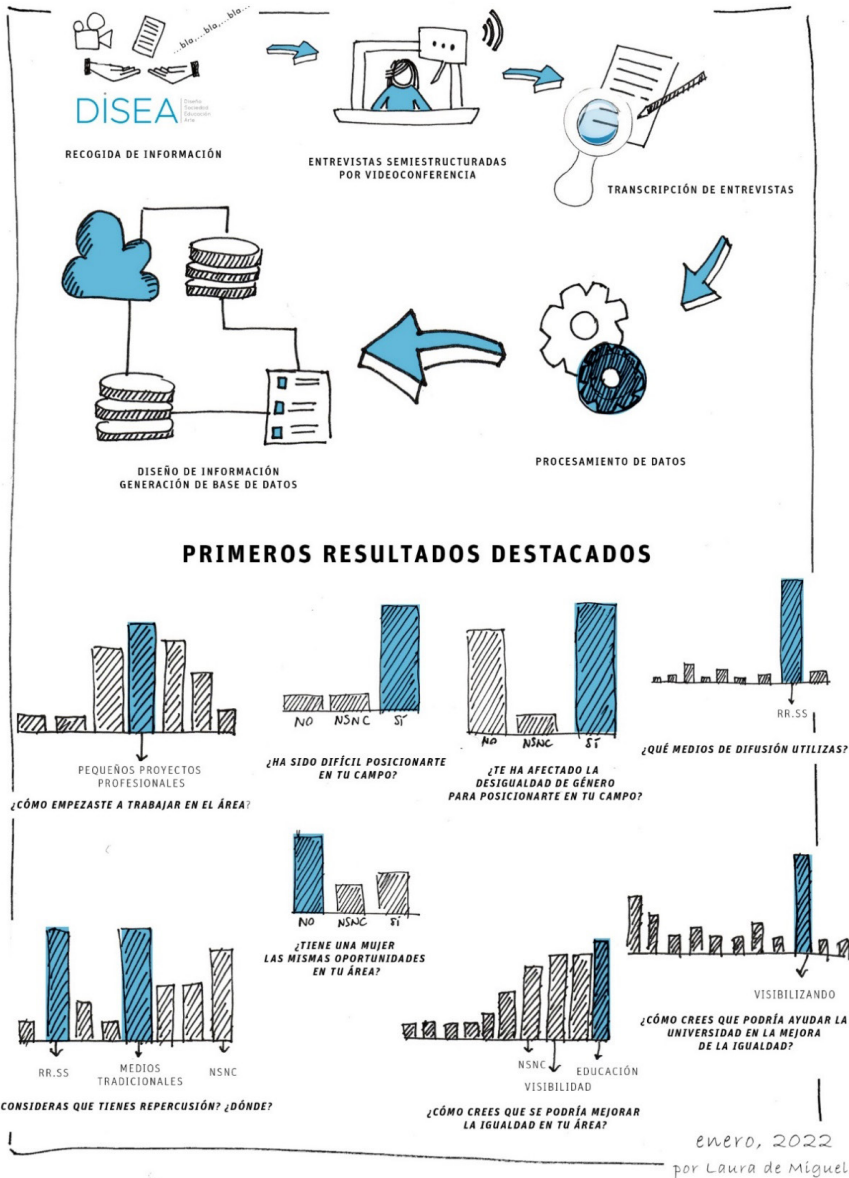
...bla....bla....bla...

DISEA Diseño Sociedad Educación Arte

RECOGIDA DE INFORMACIÓN

ENTREVISTAS SEMIESTRUCTURADAS POR VIDEOCONFERENCIA

TRANSCRIPCIÓN DE ENTREVISTAS

DISEÑO DE INFORMACIÓN
GENERACIÓN DE BASE DE DATOS

PROCESAMIENTO DE DATOS

PRIMEROS RESULTADOS DESTACADOS

PEQUEÑOS PROYECTOS PROFESIONALES

¿CÓMO EMPEZASTE A TRABAJAR EN EL ÁREA?

NO NSNC SÍ

¿HA SIDO DIFÍCIL POSICIONARTE EN TU CAMPO?

NO NSNC SÍ

¿TE HA AFECTADO LA DESIGUALDAD DE GÉNERO PARA POSICIONARTE EN TU CAMPO?

RR.SS

¿QUÉ MEDIOS DE DIFUSIÓN UTILIZAS?

NO NSNC SÍ

¿TIENE UNA MUJER LAS MISMAS OPORTUNIDADES EN TU ÁREA?

RR.SS MEDIOS TRADICIONALES NSNC

CONSIDERAS QUE TIENES REPERCUSIÓN? ¿DÓNDE?

NSNC VISIBILIDAD EDUCACIÓN

¿CÓMO CREES QUE SE PODRÍA MEJORAR LA IGUALDAD EN TU ÁREA?

VISIBILIZANDO

¿CÓMO CREES QUE PODRÍA AYUDAR LA UNIVERSIDAD EN LA MEJORA DE LA IGUALDAD?

enero, 2022
por Laura de Miguel